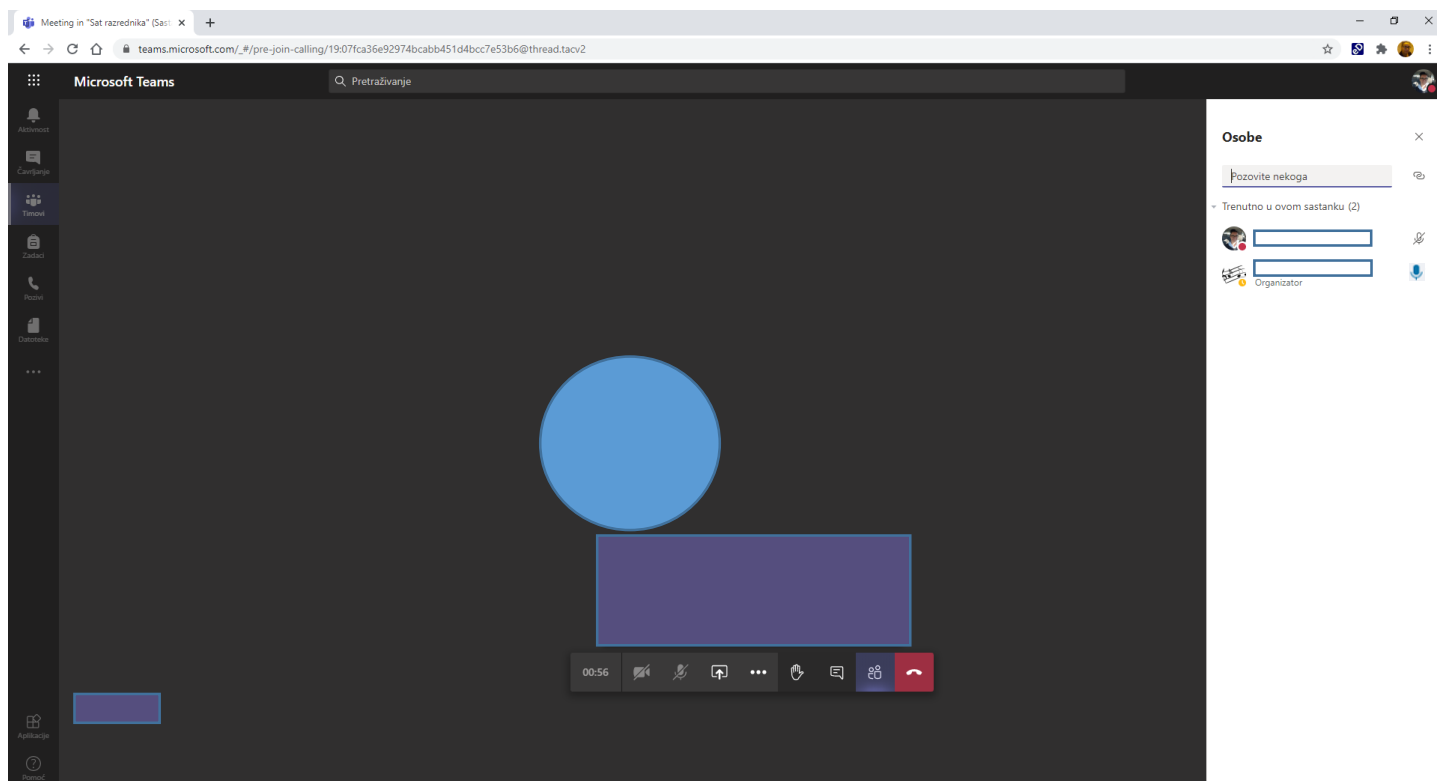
Meeting in "Sat razrednika" (Sast ×
+

teams.microsoft.com/_#/pre-join-calling/19:07fca36e92974bcabb451d4bcc7e53b6@thread.tacv2

Microsoft Teams

Pretraživanje

Aktivnost
Čavrljanje
Timovi
Zadaci
Pozivi
Datoteke
...

Aplikacije
Pomoć

Osobe

Pozovite nekoga

Trenutno u ovom sastanku (2)

Organizator

00:56